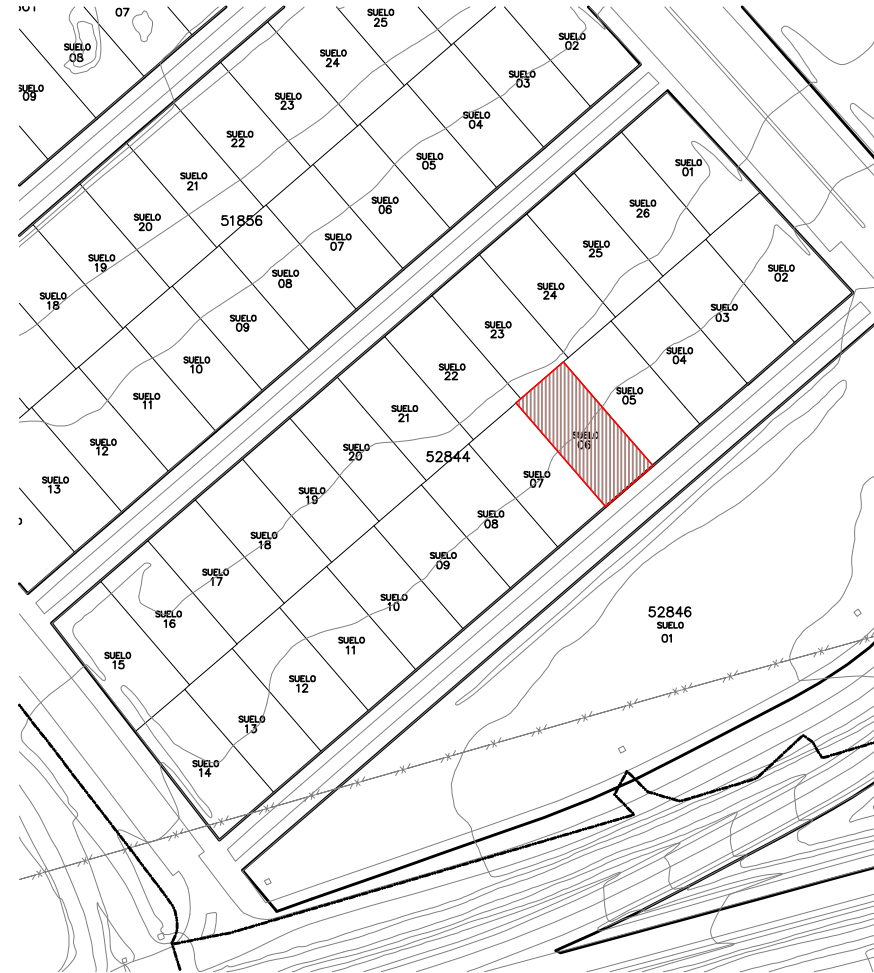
001
07
SUELO
25
SUELO
02
SUELO
08
SUELO
24
SUELO
03
SUELO
09
SUELO
23
SUELO
04
SUELO
22
SUELO
05
SUELO
01
SUELO
21
SUELO
06
SUELO
26
SUELO
20
51856
SUELO
07
SUELO
25
SUELO
02
SUELO
19
SUELO
08
SUELO
24
SUELO
03
SUELO
18
SUELO
09
SUELO
23
SUELO
04
SUELO
10
SUELO
22
SUELO
05
SUELO
11
SUELO
21
SUELO
06
SUELO
12
SUELO
20
52844
SUELO
07
SUELO
13
SUELO
19
SUELO
08
SUELO
18
SUELO
09
SUELO
17
SUELO
10
52846
SUELO
01
SUELO
16
SUELO
11
SUELO
15
SUELO
12
SUELO
13
SUELO
14